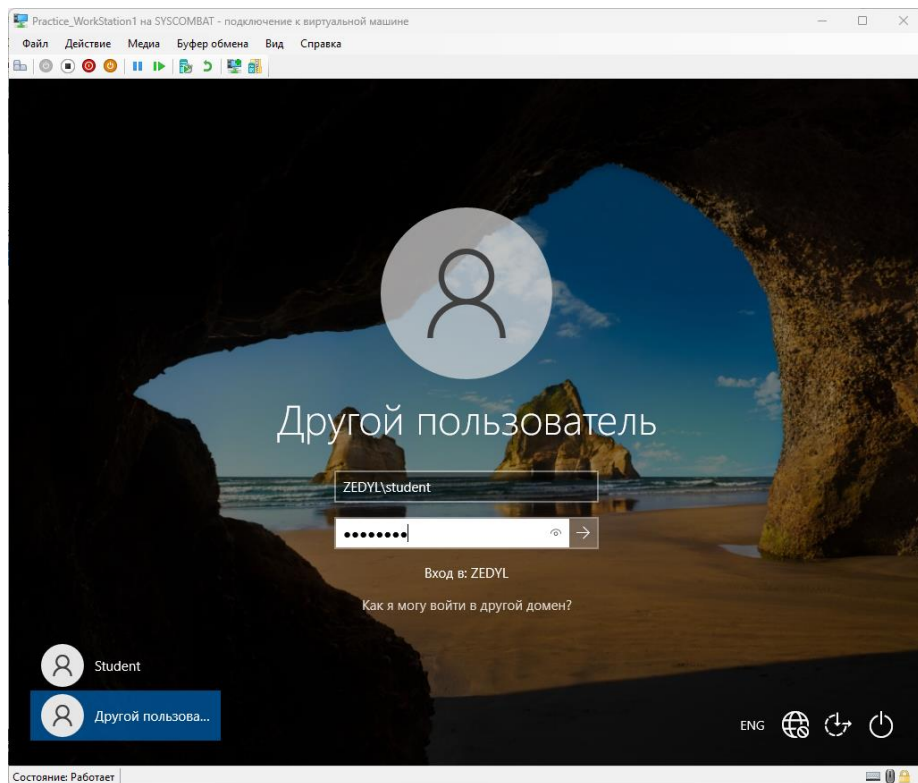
Practice_WorkStation1 на SYSCOMBAT - подключение к виртуальной машине

Файл Действие Медиа Буфер обмена Вид Справка

Другой пользователь

ZEDYL\student

••••••••

Вход в: ZEDYL

Как я могу войти в другой домен?

Student

Другой пользова...

ENG

Состояние: Работает